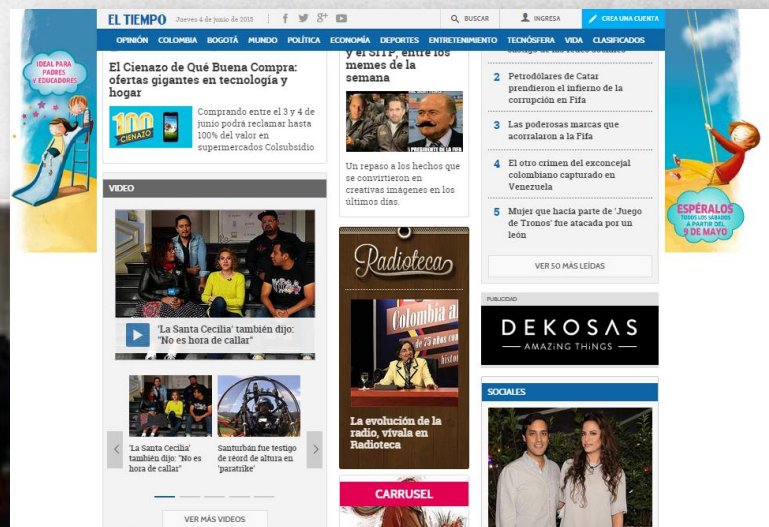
EL TIEMPO Jueves 4 de junio de 2015

BUSCAR

INGRESA

CREA UNA CUENTA

OPINIÓN COLOMBIA BOGOTÁ MUNDO POLÍTICA ECONOMÍA DEPORTES ENTRETENIMIENTO TECNÓSFERA VIDA CLASIFICADOS

IDEAL PARA PADRES Y EDUCADORES

El Cienazo de Qué Buena Compra: ofertas gigantes en tecnología y hogar

100 CIENAZO

Comprando entre el 3 y 4 de junio podrá reclamar hasta 100% del valor en supermercados Colsubsidio

y el SITP, entre los memes de la semana

PRESIDENTE DE LA FIFA

Un repaso a los hechos que se convirtieron en creativas imágenes en los últimos días.

2 Petrodólares de Catar prendieron el infierno de la corrupción en Fifa

3 Las poderosas marcas que acorralaron a la Fifa

4 El otro crimen del exconcejal colombiano capturado en Venezuela

5 Mujer que hacía parte de 'Juego de Tronos' fue atacada por un león

VER 50 MÁS LEÍDAS

VIDEO

'La Santa Cecilia' también dijo: "No es hora de callar"

'La Santa Cecilia' también dijo: "No es hora de callar"

Santurbán fue testigo de récord de altura en 'paratrike'

VER MÁS VIDEOS

Radioteca

Colombia a

La evolución de la radio, vívala en Radioteca

CARRUSEL

PUBLICIDAD

DEKOSAS
AMAZING THINGS

SOCIALES

ESPÉRALOS
TODOS LOS SÁBADOS A PARTIR DEL 9 DE MAYO